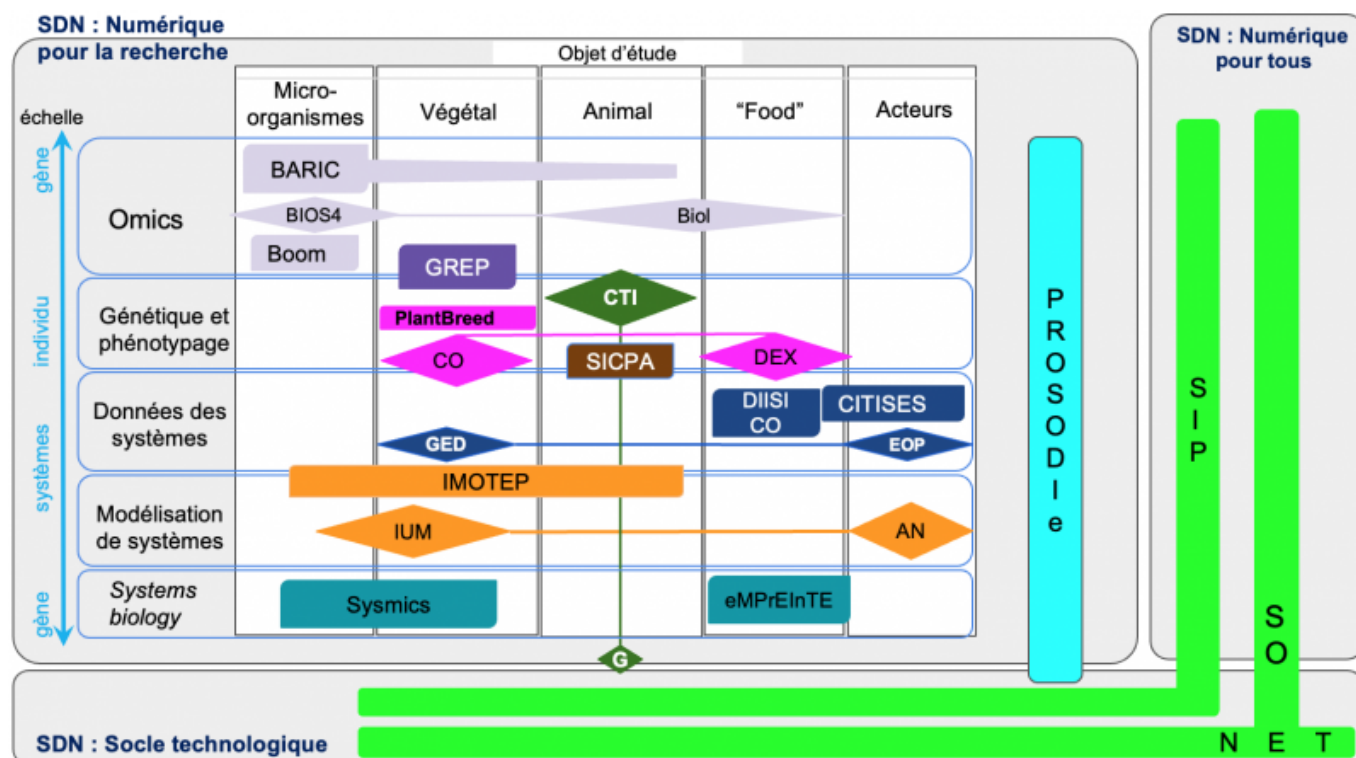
SDN : Numérique pour la recherche

Objet d'étude

| Micro-organismes | Végétal | Animal | "Food" | Acteurs |
|---|---|---|---|---|

échelle

gène

individu

systèmes

gène

Omics

BARIC

BIOS4

Biol

Boom

GREP

Génétique et phénotypage

CTI

PlantBreed

CO

SICPA

DEX

Données des systèmes

DIISI CO

CITISES

GED

EOP

IMOTEP

Modélisation de systèmes

IUM

AN

Systems biology

Sysmics

eMPrEInTE

G

PROSODIe

SDN : Numérique pour tous

SIP

SO

SDN : Socle technologique

NET